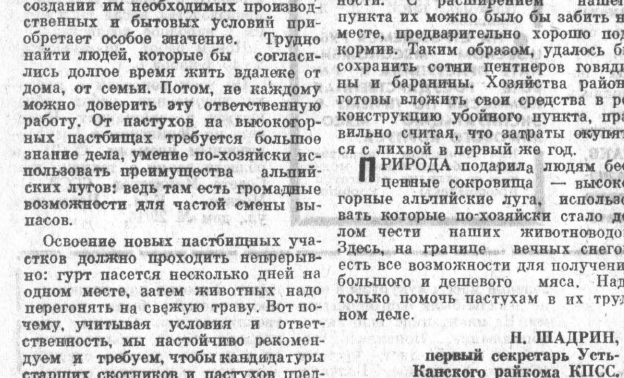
создании им необходимых производственных и бытовых условий приобретает особое значение. Трудно найти людей, которые бы согласились долгое время жить вдалеке от дома, от семьи. Потом, не каждому можно доверить эту ответственную работу. От пастухов на высокогорных пастбищах требуется большое знание дела, умение по-хозяйски использовать преимущества альпийских лугов: ведь там есть громадные возможности для частой смены выпасов.

Освоение новых пастбищных участков должно проходить непрерывно: гурт пасется несколько дней на одном месте, затем животных надо перегонять на свежую траву. Вот почему, учитывая условия и ответственность, мы настойчиво рекомендуем и требуем, чтобы кандидатуры старших скотников и пастухов пред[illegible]

ности. С расширением наше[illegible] пункта их можно было бы забить н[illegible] месте, предварительно хорошо по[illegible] кормив. Таким образом, удалось б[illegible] сохранить сотни центнеров говяд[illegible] ны и баранины. Хозяйства район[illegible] готовы вложить свои средства в р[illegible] конструкцию убойного пункта, пра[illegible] вильно считая, что затраты окупит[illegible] ся с лихвой в первый же год.

ПРИРОДА подарила людям бес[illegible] ценные сокровища — высоко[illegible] горные альпийские луга, использо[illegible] вать которые по-хозяйски стало де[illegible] лом чести наших животноводо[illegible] Здесь, на границе вечных снегов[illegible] есть все возможности для получени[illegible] большого и дешевого мяса. Над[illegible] только помочь пастухам в их труд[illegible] ном деле.

Н. ШАДРИН,
первый секретарь Усть-Канского райкома КПСС.